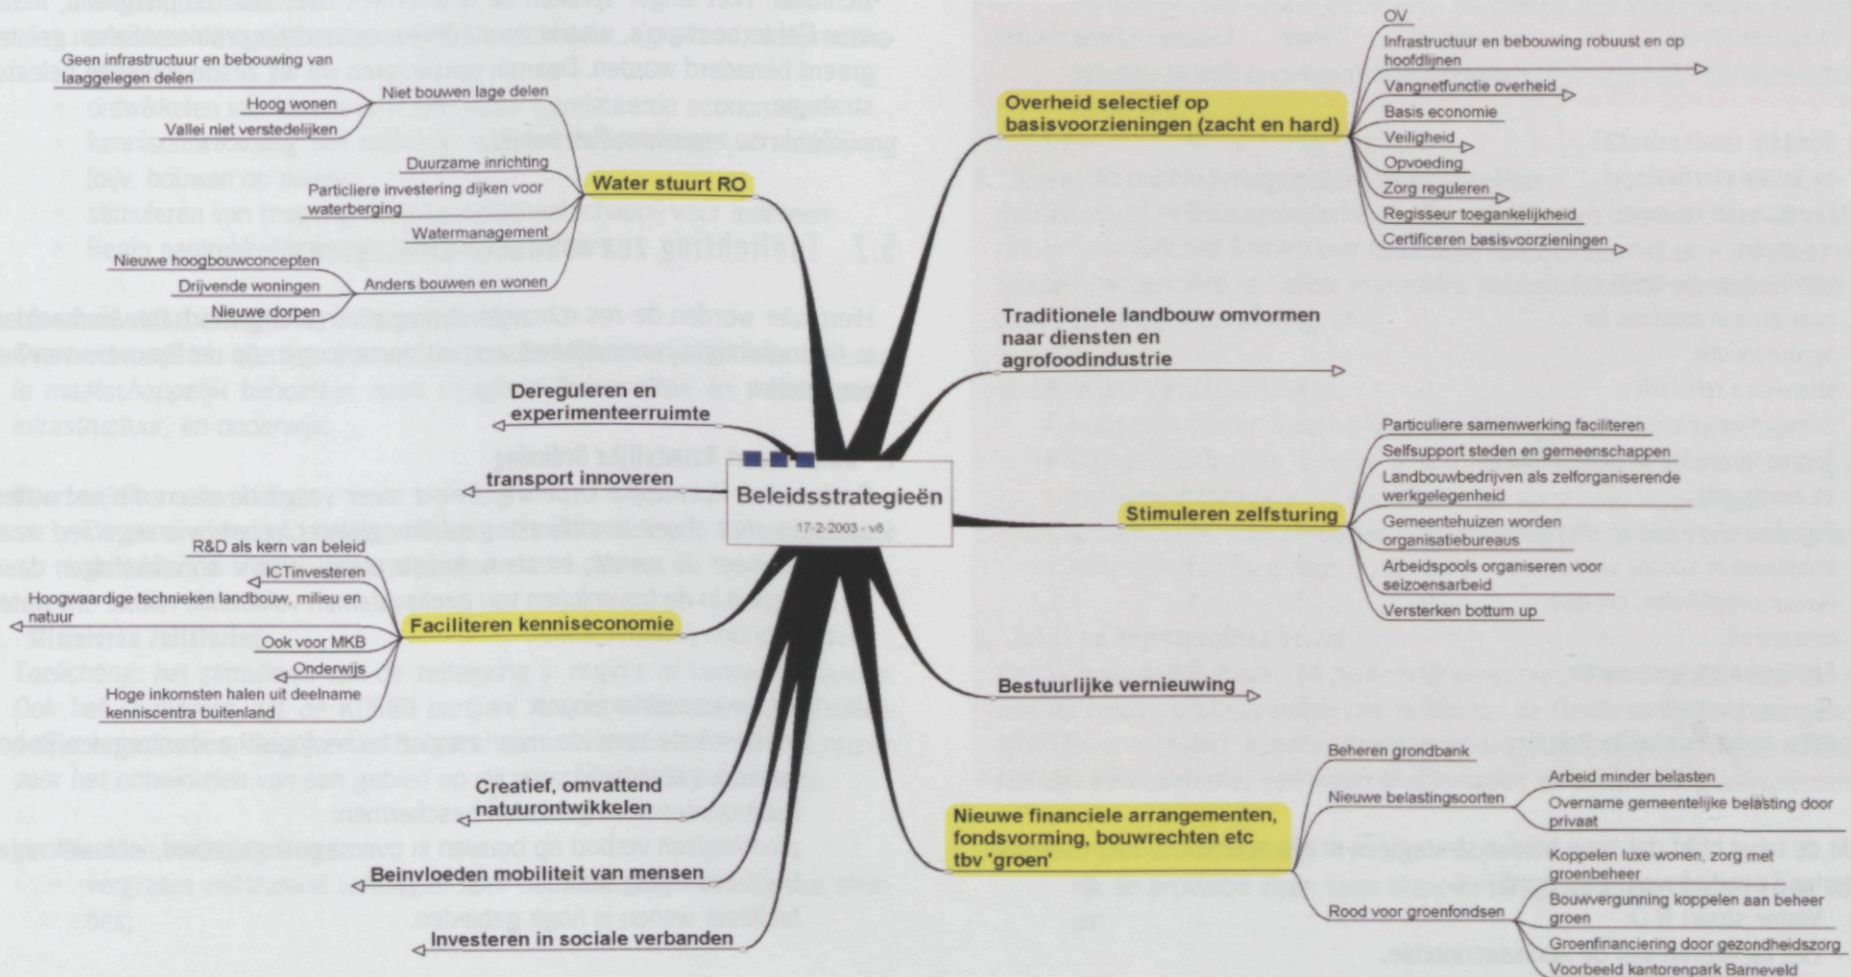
Beleidsstrategieën
17-2-2003 - v6

Water stuurt RO
Niet bouwen lage delen
Geen infrastructuur en bebouwing van laaggelegen delen
Hoog wonen
Vallei niet verstedelijken
Duurzame inrichting
Particliere investering dijken voor waterberging
Watermanagement
Anders bouwen en wonen
Nieuwe hoogbouwconcepten
Drijvende woningen
Nieuwe dorpen

Dereguleren en experimenteerruimte

transport innoveren

Faciliteren kenniseconomie
R&D als kern van beleid
ICTinvesteren
Hoogwaardige technieken landbouw, milieu en natuur
Ook voor MKB
Onderwijs
Hoge inkomsten halen uit deelname kenniscentra buitenland

Creatief, omvattend natuurontwikkelen

Beinvloeden mobiliteit van mensen

Investeren in sociale verbanden

Overheid selectief op basisvoorzieningen (zacht en hard)
OV
Infrastructuur en bebouwing robuust en op hoofdlijnen
Vangnetfunctie overheid
Basis economie
Veiligheid
Opvoeding
Zorg reguleren
Regisseur toegankelijkheid
Certificeren basisvoorzieningen

Traditionele landbouw omvormen naar diensten en agrofoodindustrie

Stimuleren zelfsturing
Particuliere samenwerking faciliteren
Selfsupport steden en gemeenschappen
Landbouwbedrijven als zelforganiserende werkgelegenheid
Gemeentehuizen worden organisatiebureaus
Arbeidspools organiseren voor seizoensarbeid
Versterken bottum up

Bestuurlijke vernieuwing

Nieuwe financiele arrangementen, fondsvorming, bouwrechten etc tbv 'groen'
Beheren grondbank
Nieuwe belastingsoorten
Arbeid minder belasten
Overname gemeentelijke belasting door privaat
Rood voor groenfondsen
Koppelen luxe wonen, zorg met groenbeheer
Bouwvergunning koppelen aan beheer groen
Groenfinanciering door gezondheidszorg
Voorbeeld kantorenpark Barneveld